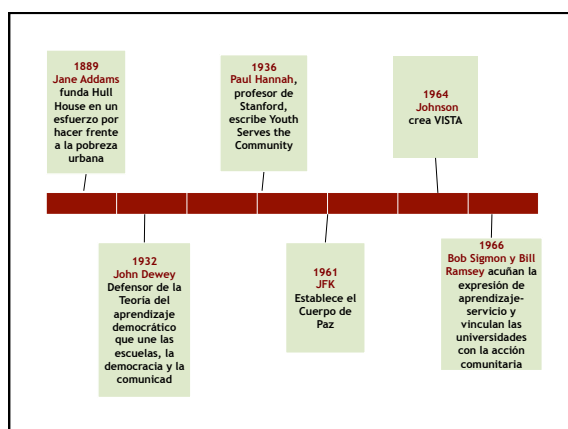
1889
Jane Addams
funda Hull House en un esfuerzo por hacer frente a la pobreza urbana

1936
Paul Hannah,
profesor de Stanford, escribe Youth Serves the Community

1964
Johnson
crea VISTA

1932
John Dewey
Defensor de la Teoría del aprendizaje democrático que une las escuelas, la democracia y la comunicad

1961
JFK
Establece el Cuerpo de Paz

1966
Bob Sigmon y Bill Ramsey acuñan la expresión de aprendizaje-servicio y vinculan las universidades con la acción comunitaria